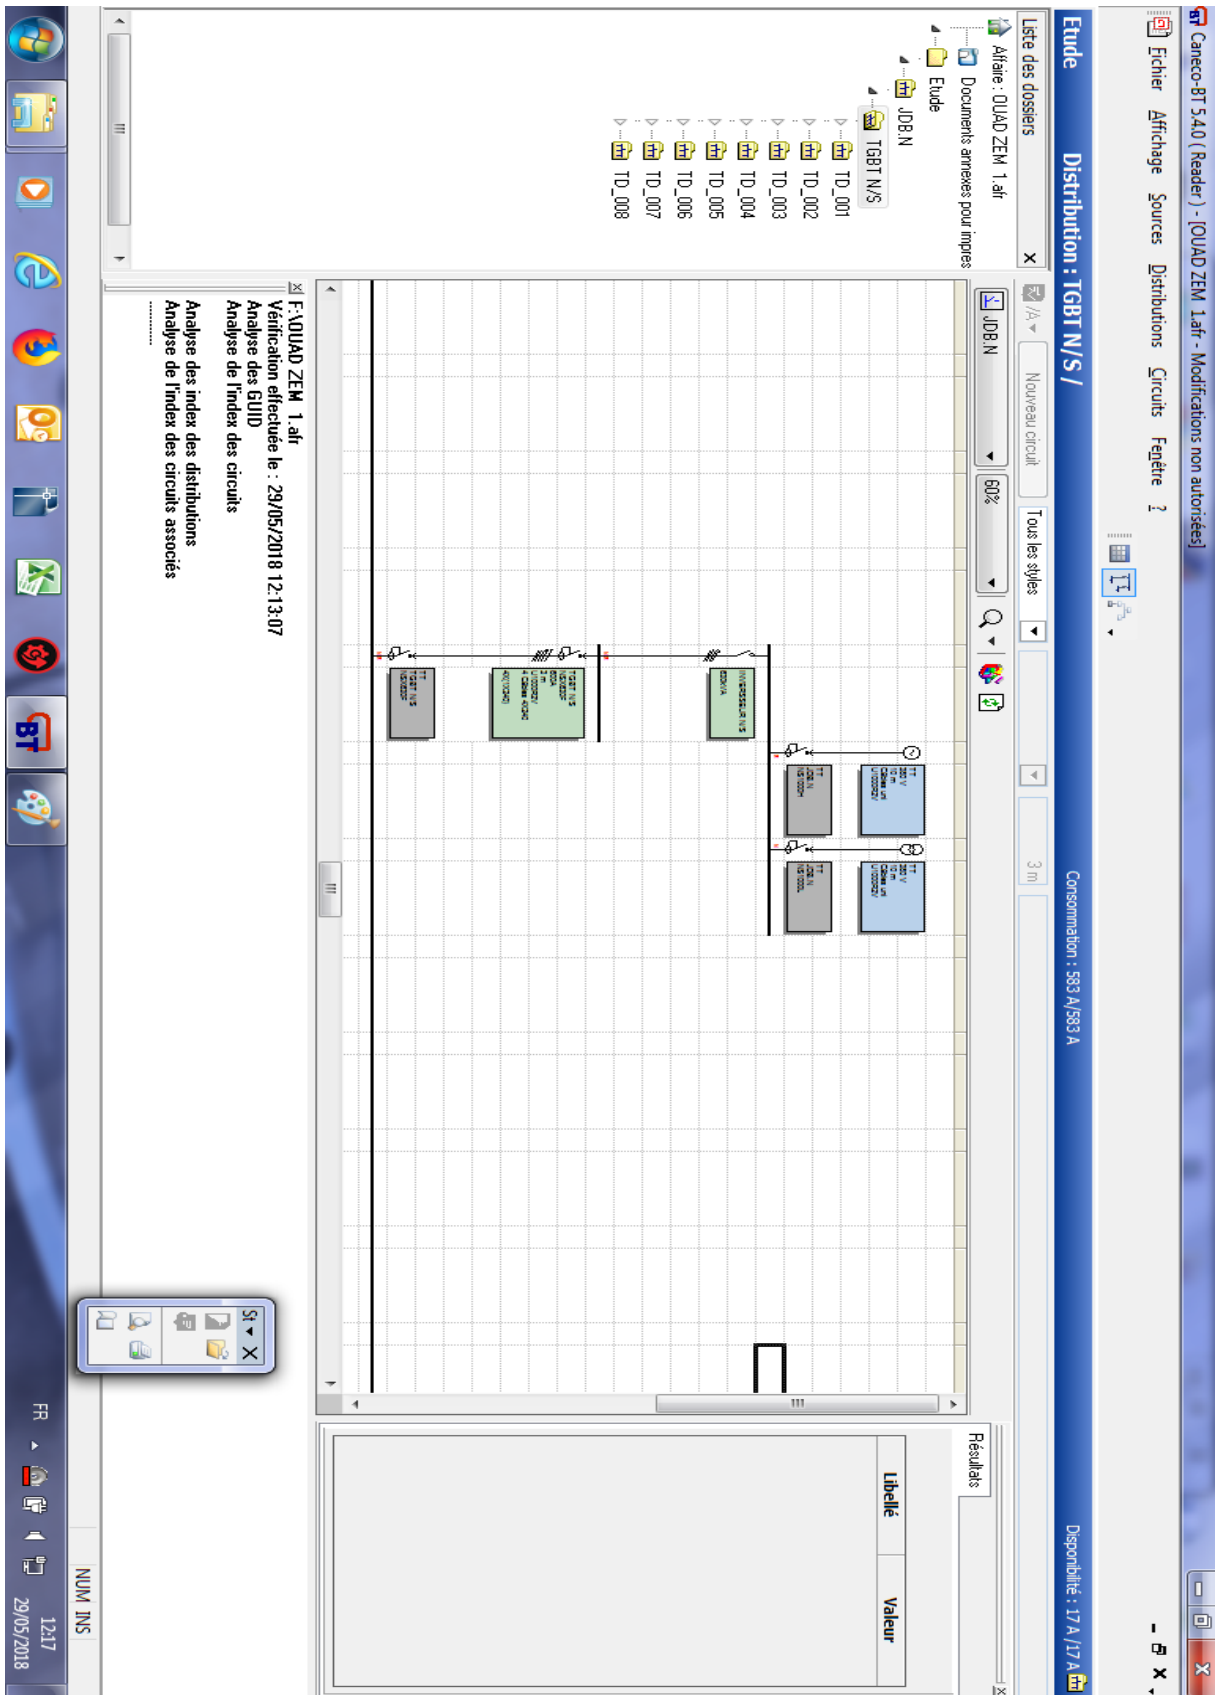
Caneco-BT 5.4.0 ( Reader ) - [QUAD ZEM 1.afc - Modifications non autorisées]

Fichier Affichage Sources Distributions Circuits Fenêtre ?

Etude

Distribution : TGBT N/S /

Consommation : 583 A/583 A

Disponibilité : 17 A /17 A

Liste des dossiers

Affaire : QUAD ZEM 1.afc
Documents annexes pour impres
Etude
JDB.N
TGBT N/S
TD_001
TD_002
TD_003
TD_004
TD_005
TD_006
TD_007
TD_008

Nouveau circuit

Tous les styles

JDB.N

60%

3 m

Résultats

| Libellé | Valeur |
|---|---|

F:\QUAD ZEM 1.afc
Vérification effectuée le : 29/05/2018 12:13:07
Analyse des GUID
Analyse de l'index des circuits
Analyse des index des distributions
Analyse de l'index des circuits associés
..........

NUM INS

FR

12:17
29/05/2018